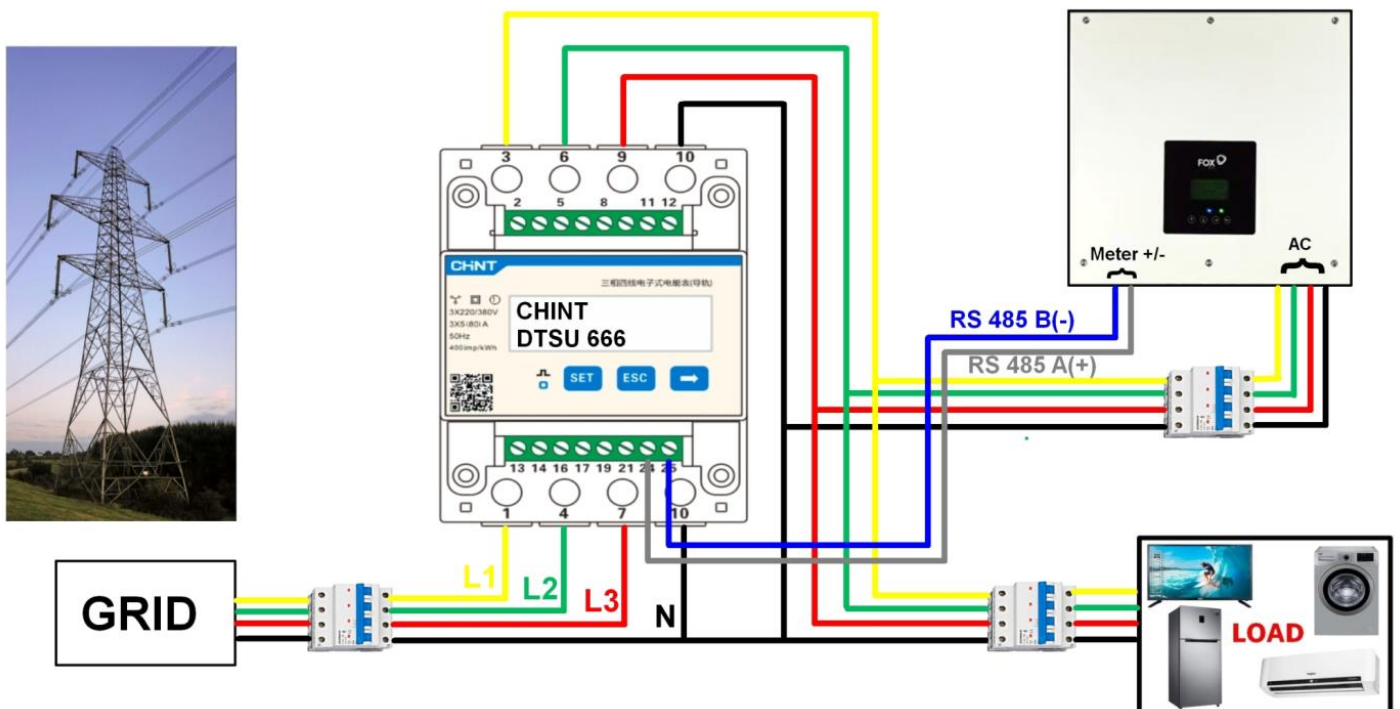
3 6 9 10

2 5 8 11 12

CHNT

三相四线电子式电能表(导轨)

3X220/380V
3X5(80)A
50Hz
400imp/kWh

CHINT
DTSU 666

SET ESC

13 14 16 17 19 21 24 25

1 4 7 10

FOX

Meter +/-

AC

RS 485 B(-)

RS 485 A(+)

GRID

L1

L2

L3

N

LOAD